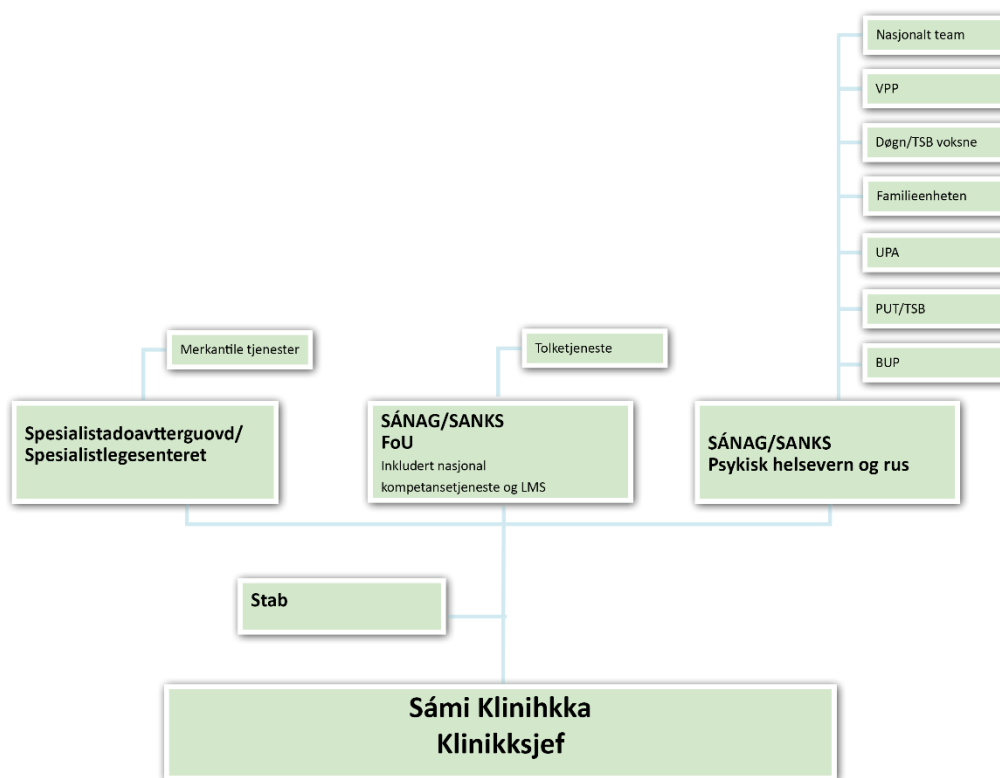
Nasjonalt team

VPP

Døgn/TSB voksne

Familieenheten

UPA

PUT/TSB

BUP

Merkantile tjenester

Tolketjeneste

Spesialistadoavtterguovd/ Spesialistlegesenteret

SÁNAG/SANKS
FoU
Inkludert nasjonal kompetansetjeneste og LMS

SÁNAG/SANKS
Psykisk helsevern og rus

Stab

Sámi Klinihkka
Klinikksjef